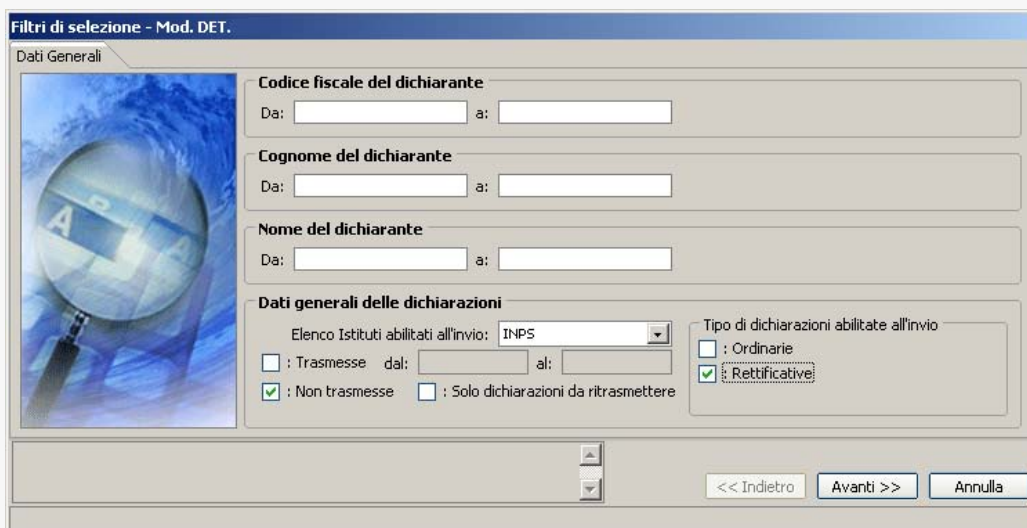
Filtri di selezione - Mod. DET.

Dati Generali

Codice fiscale del dichiarante
Da: a:

Cognome del dichiarante
Da: a:

Nome del dichiarante
Da: a:

Dati generali delle dichiarazioni
Elenco Istituti abilitati all'invio: INPS
: Trasmesse dal: al:
: Non trasmesse : Solo dichiarazioni da ritrasmettere

Tipo di dichiarazioni abilitate all'invio
: Ordinarie
: Rettificative

<< Indietro Avanti >> Annulla